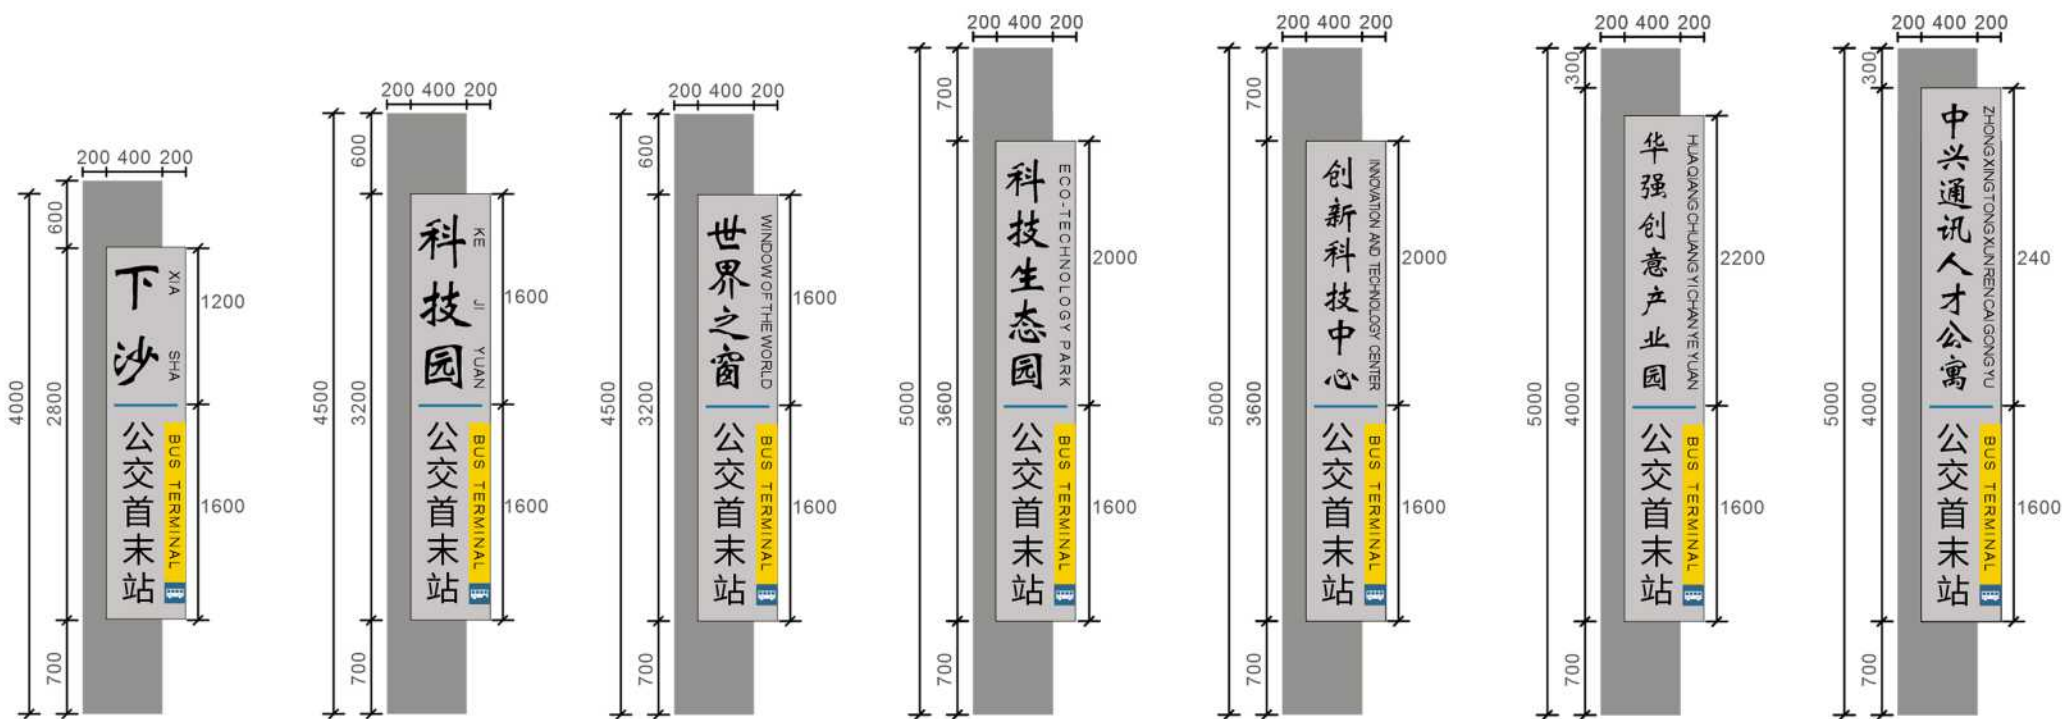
200 400 200
4000
600
2800
700
下沙
XIA SHA
1200
公交首末站
BUS TERMINAL
1600

200 400 200
4500
600
3200
700
科技园
KE JI YUAN
1600
公交首末站
BUS TERMINAL
1600

200 400 200
4500
600
3200
700
世界之窗
WINDOW OF THE WORLD
1600
公交首末站
BUS TERMINAL
1600

200 400 200
5000
700
3600
700
科技生态园
ECO-TECHNOLOGY PARK
2000
公交首末站
BUS TERMINAL
1600

200 400 200
5000
700
3600
700
创新科技中心
INNOVATION AND TECHNOLOGY CENTER
2000
公交首末站
BUS TERMINAL
1600

200 400 200
5000
300
4000
700
华强创意产业园
HUAQIANG CHUANG YI CHAN YE YUAN
2200
公交首末站
BUS TERMINAL
1600

200 400 200
5000
300
4000
700
中兴通讯人才公寓
ZHONG XING TONG XUN REN CAI GONG YU
240
公交首末站
BUS TERMINAL
1600